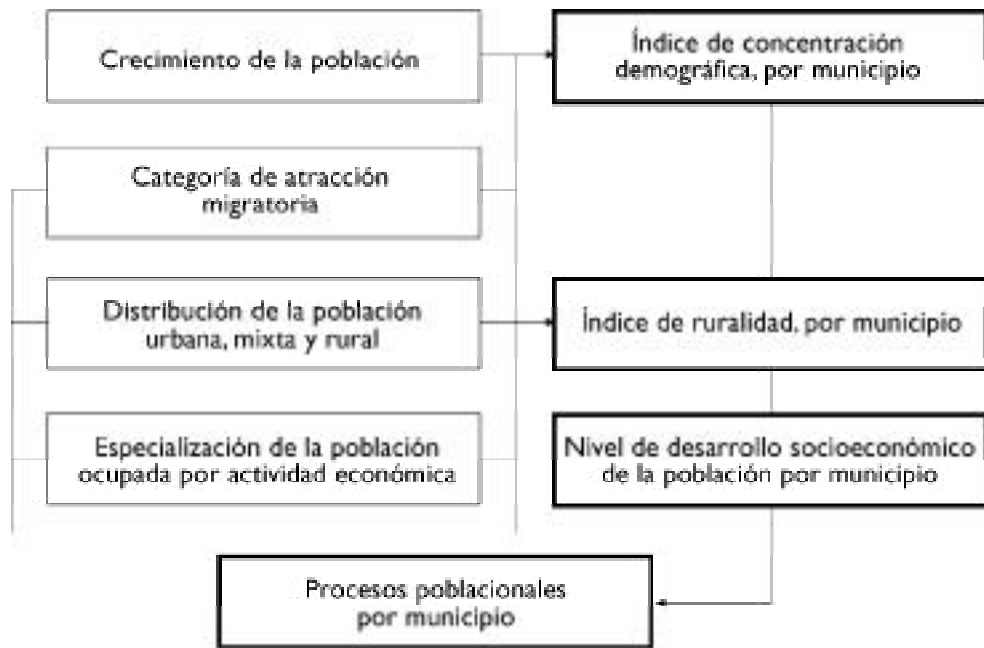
Crecimiento de la población

Categoría de atracción migratoria

Distribución de la población urbana, mixta y rural

Especialización de la población ocupada por actividad económica

Índice de concentración demográfica, por municipio

Índice de ruralidad, por municipio

Nivel de desarrollo socioeconómico de la población por municipio

Procesos poblacionales por municipio